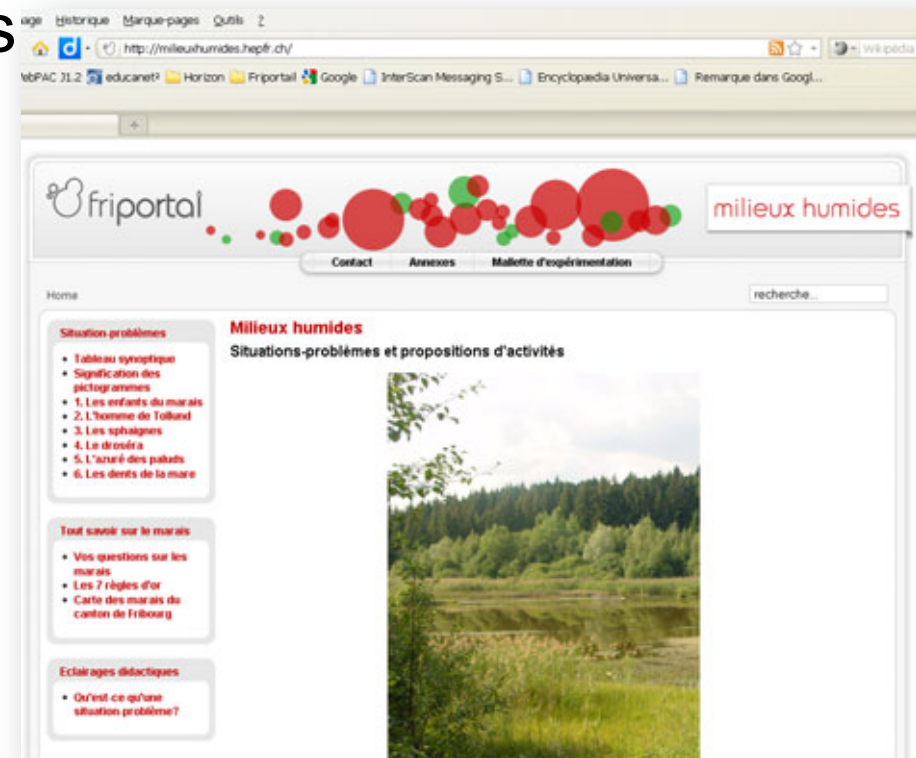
s

age Historique Marque-pages Outils ?

http://milieuxhumides.hepfr.ch/

Wikipedia

WebPAC J1.2 educanet² Horizon Friportail Google InterScan Messaging S... Encyclopædia Universa... Remarque dans Googl...

friportal

milieux humides

Contact Annexes Mallette d'expérimentation

Home

recherche...

Situation-problèmes

- Tableau synoptique
- Signification des pictogrammes
- 1. Les enfants du marais
- 2. L'homme de Tollund
- 3. Les sphaignes
- 4. Le droséra
- 5. L'azuré des paluds
- 6. Les dents de la mare

Tout savoir sur le marais

- Vos questions sur les marais
- Les 7 règles d'or
- Carte des marais du canton de Fribourg

Eclairages didactiques

- Qu'est-ce qu'une situation-problème?

Milieux humides

Situations-problèmes et propositions d'activités